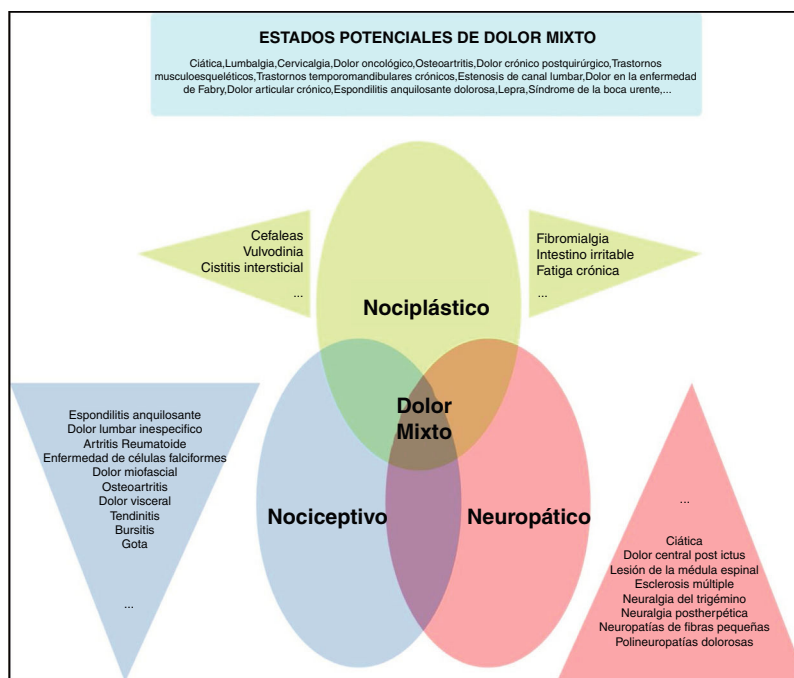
ESTADOS POTENCIALES DE DOLOR MIXTO

Ciática,Lumbalgia,Cervicalgia,Dolor oncológico,Osteoartritis,Dolor crónico postquirúrgico,Trastornos musculoesqueléticos,Trastornos temporomandibulares crónicos,Estenosis de canal lumbar,Dolor en la enfermedad de Fabry,Dolor articular crónico,Espondilitis anquilosante dolorosa,Lepra,Síndrome de la boca urente,...

Cefaleas
Vulvodinia
Cistitis intersticial
...

Fibromialgia
Intestino irritable
Fatiga crónica
...

Nociplástico

Dolor Mixto

Espondilitis anquilosante
Dolor lumbar inespecifico
Artritis Reumatoide
Enfermedad de células falciformes
Dolor miofascial
Osteoartritis
Dolor visceral
Tendinitis
Bursitis
Gota
...

Nociceptivo

Neuropático

...
Ciática
Dolor central post ictus
Lesión de la médula espinal
Esclerosis múltiple
Neuralgia del trigémino
Neuralgia postherpética
Neuropatías de fibras pequeñas
Polineuropatías dolorosas